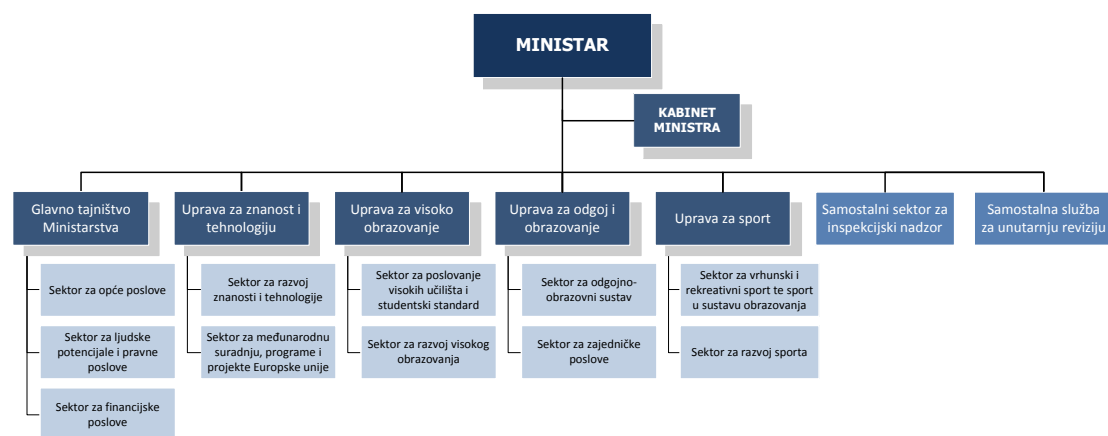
MINISTAR

KABINET MINISTRA

Glavno tajništvo Ministarstva

Sektor za opće poslove

Sektor za ljudske potencijale i pravne poslove

Sektor za financijske poslove

Uprava za znanost i tehnologiju

Sektor za razvoj znanosti i tehnologije

Sektor za međunarodnu suradnju, programe i projekte Europske unije

Uprava za visoko obrazovanje

Sektor za poslovanje visokih učilišta i studentski standard

Sektor za razvoj visokog obrazovanja

Uprava za odgoj i obrazovanje

Sektor za odgojno-obrazovni sustav

Sektor za zajedničke poslove

Uprava za sport

Sektor za vrhunski i rekreativni sport te sport u sustavu obrazovanja

Sektor za razvoj sporta

Samostalni sektor za inspekcijski nadzor

Samostalna služba za unutarnju reviziju